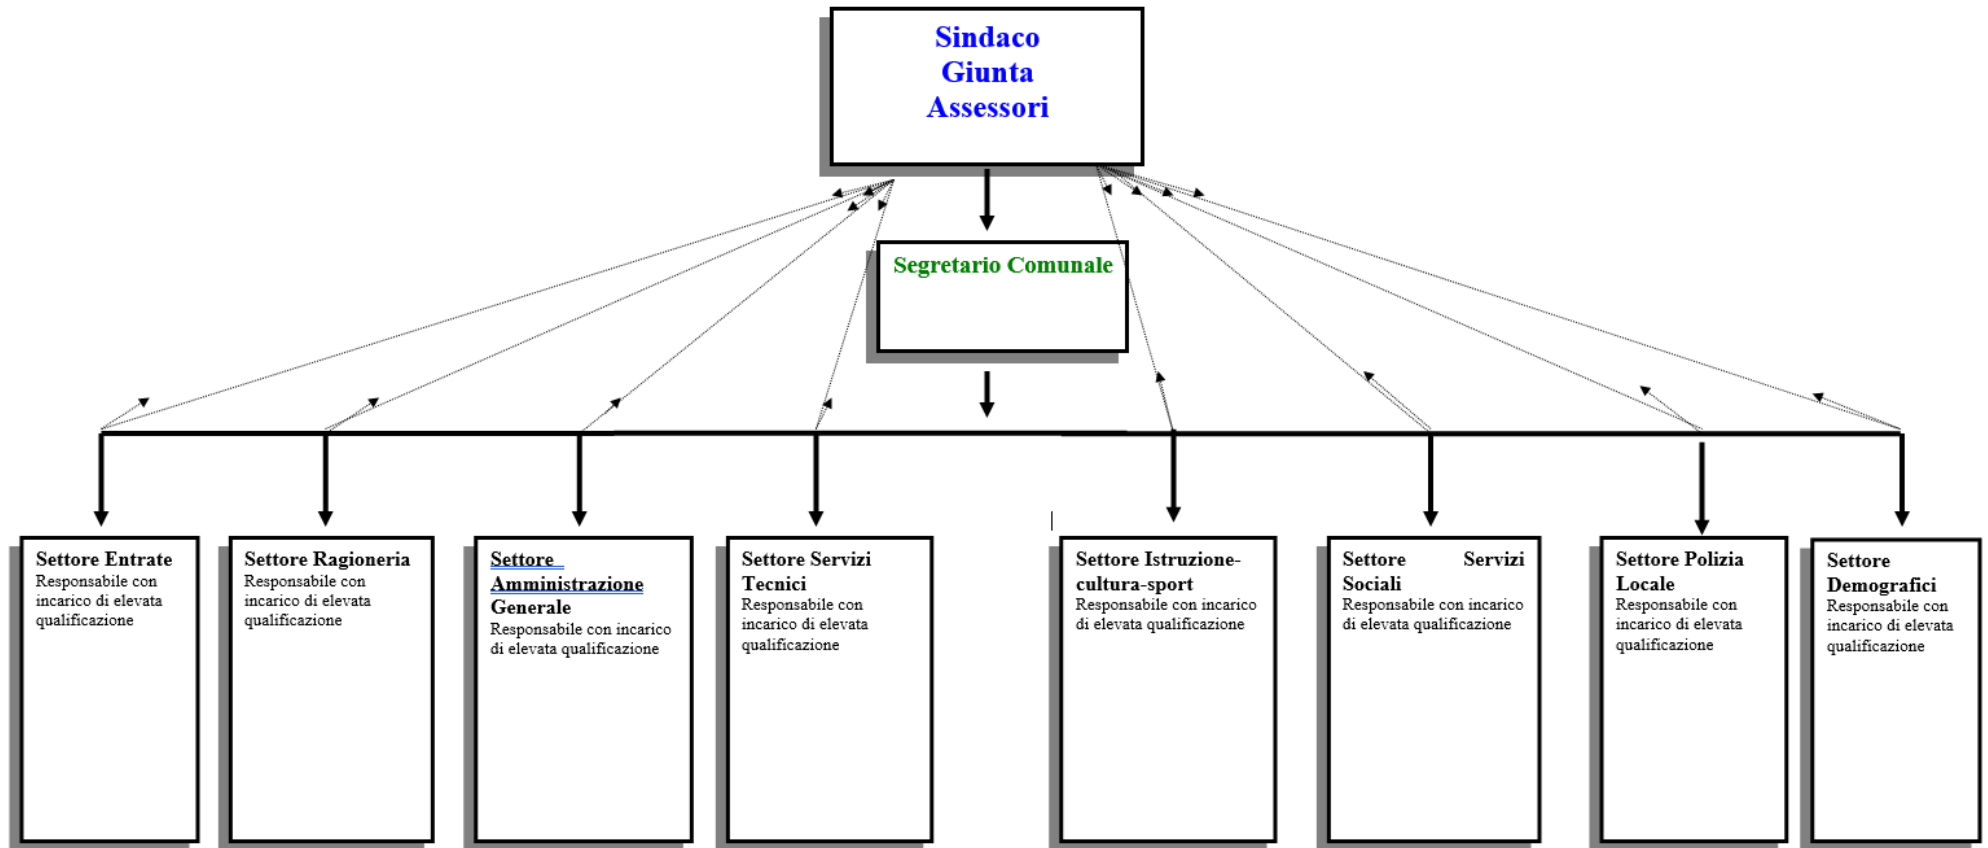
Sindaco
Giunta
Assessori

Segretario Comunale

Settore Entrate
Responsabile con incarico di elevata qualificazione

Settore Ragioneria
Responsabile con incarico di elevata qualificazione

Settore Amministrazione Generale
Responsabile con incarico di elevata qualificazione

Settore Servizi Tecnici
Responsabile con incarico di elevata qualificazione

Settore Istruzione-cultura-sport
Responsabile con incarico di elevata qualificazione

Settore Servizi Sociali
Responsabile con incarico di elevata qualificazione

Settore Polizia Locale
Responsabile con incarico di elevata qualificazione

Settore Demografici
Responsabile con incarico di elevata qualificazione